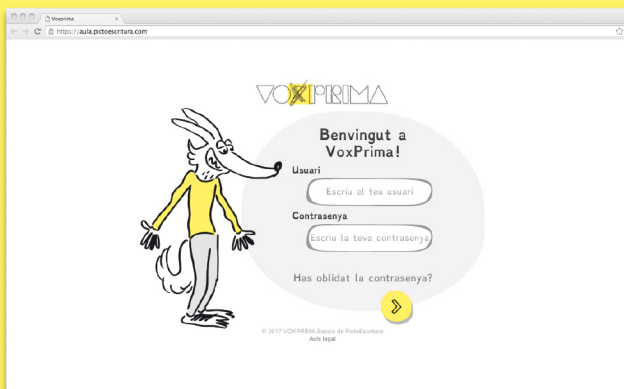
Voxprima

https://aula.pictoescritura.com

VOXPRIMA

Benvingut a VoxPrima!

Usuari

Escriu el teu usuari

Contrasenya

Escriu la teva contrasenya

Has oblidat la contrasenya?

© 2017 VOXPRIMA Espais de PictoEscritura
Avís legal